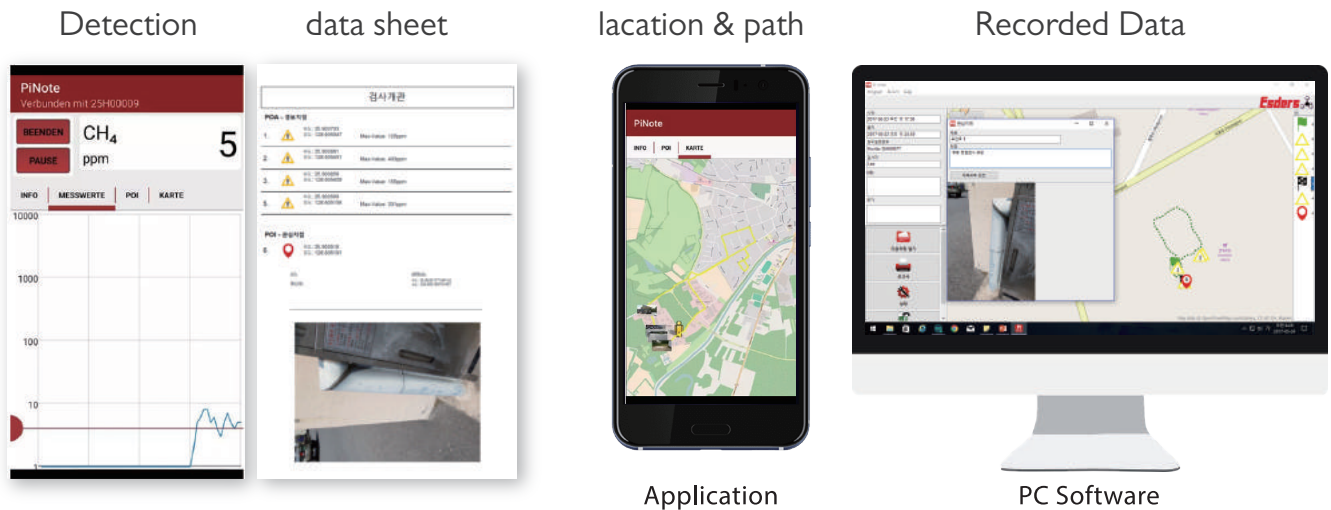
Detection

PiNote
Verbunden mit 25H00009

BEENDEN
PAUSE
$CH_4$
ppm
5

INFO | MESSWERTE | POI | KARTE

10000
1000
100
10
1

data sheet

검사개관

POA - 경보지점
1. Max-Value: 105ppm
2. Max-Value: 465ppm
3. Max-Value: 105ppm
5. Max-Value: 331ppm

POI - 관심지점
6.

lacation & path

PiNote
INFO | POI | KARTE

Application

Recorded Data

Esders

PC Software